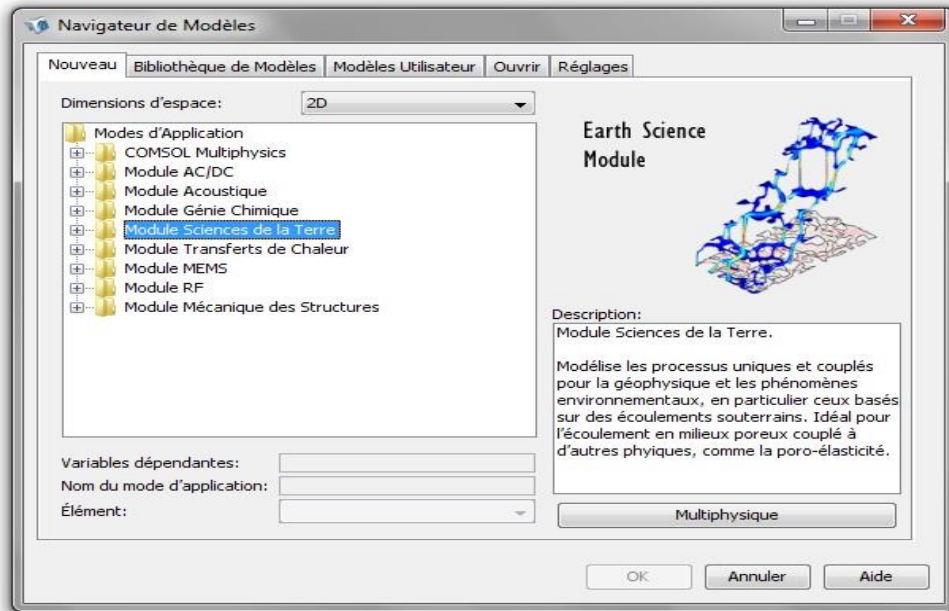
Navigateur de Modèles

Nouveau | Bibliothèque de Modèles | Modèles Utilisateur | Ouvrir | Réglages

Dimensions d'espace: 2D

Modes d'Application
COMSOL Multiphysics
Module AC/DC
Module Acoustique
Module Génie Chimique
Module Sciences de la Terre
Module Transferts de Chaleur
Module MEMS
Module RF
Module Mécanique des Structures

Earth Science Module

Description:
Module Sciences de la Terre.

Modélise les processus uniques et couplés pour la géophysique et les phénomènes environnementaux, en particulier ceux basés sur des écoulements souterrains. Idéal pour l'écoulement en milieux poreux couplé à d'autres phyiques, comme la poro-élasticité.

Variables dépendantes:
Nom du mode d'application:
Élément:

Multiphysique

OK | Annuler | Aide